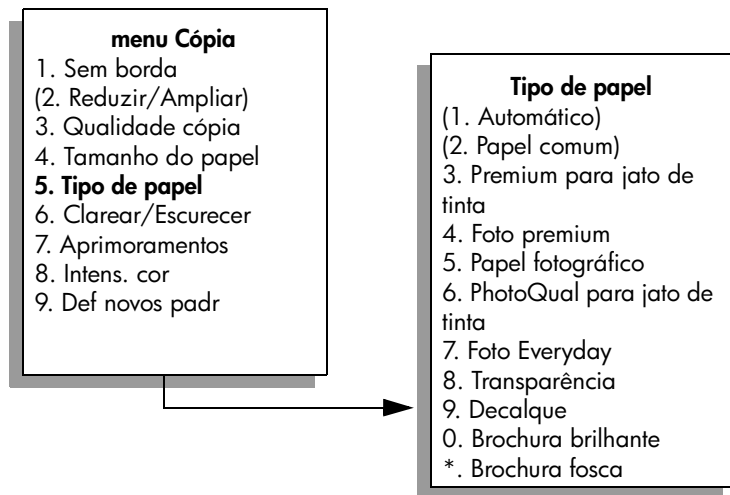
menu Cópia
1. Sem borda
(2. Reduzir/Ampliar)
3. Qualidade cópia
4. Tamanho do papel
5. Tipo de papel
6. Clarear/Escurecer
7. Aprimoramentos
8. Intens. cor
9. Def novos padr

Tipo de papel
(1. Automático)
(2. Papel comum)
3. Premium para jato de tinta
4. Foto premium
5. Papel fotográfico
6. PhotoQual para jato de tinta
7. Foto Everyday
8. Transparência
9. Decalque
0. Brochura brilhante
*. Brochura fosca